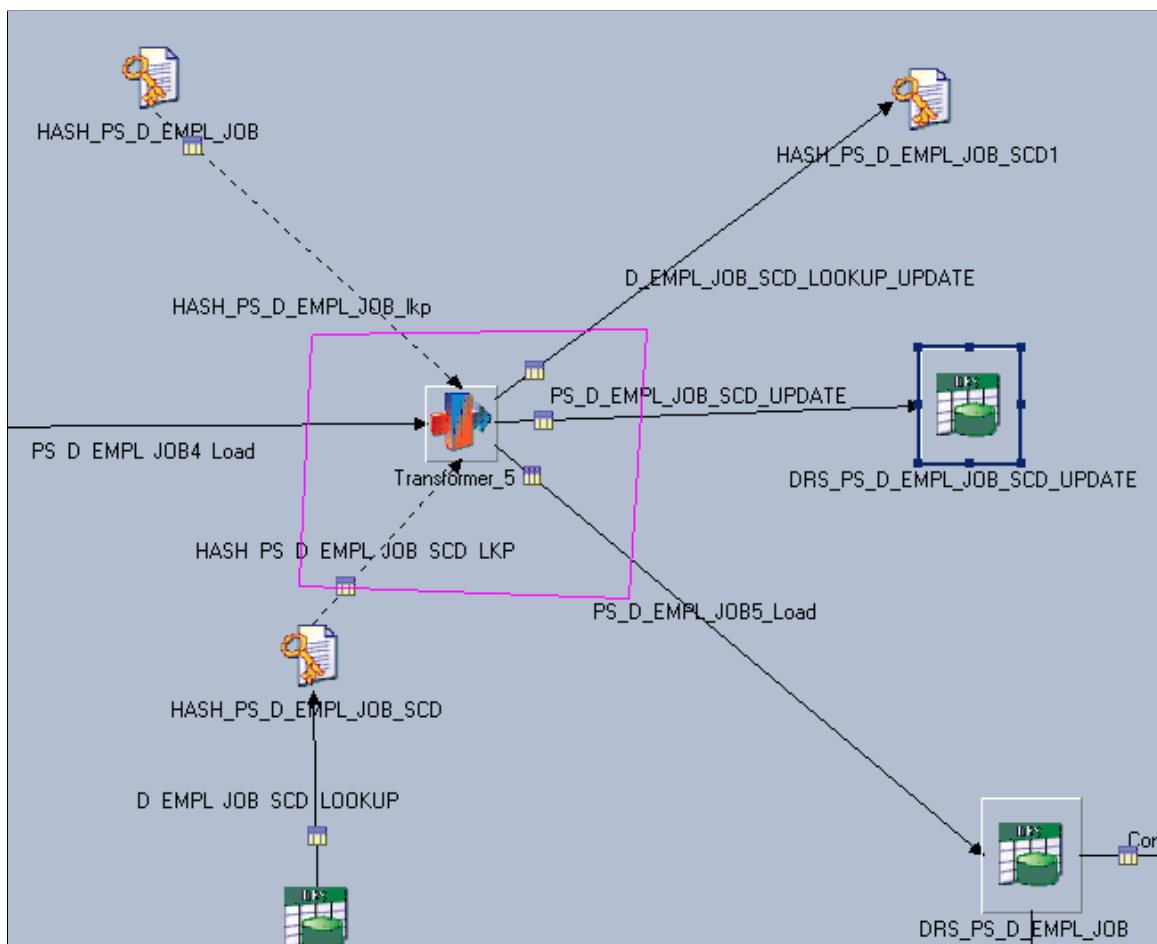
HASH_PS_D_EMPL_JOB

HASH_PS_D_EMPL_JOB_SCD1

D_EMPL_JOB_SCD_LOOKUP_UPDATE

HASH_PS_D_EMPL_JOB_lkp

PS_D_EMPL_JOB_SCD_UPDATE

PS_D_EMPL_JOB4_Load

Transformer_5

DRS_PS_D_EMPL_JOB_SCD_UPDATE

HASH_PS_D_EMPL_JOB_SCD_LKP

PS_D_EMPL_JOB5_Load

HASH_PS_D_EMPL_JOB_SCD

D_EMPL_JOB_SCD_LOOKUP

Co

DRS_PS_D_EMPL_JOB